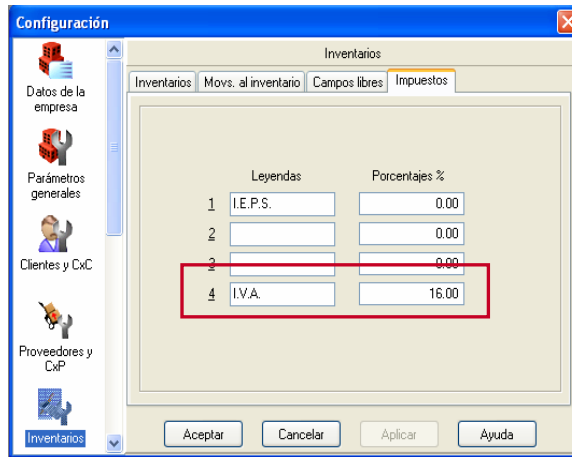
Configuración

Datos de la empresa

Parámetros generales

Clientes y CxC

Proveedores y CxP

Inventarios

Inventarios

Inventarios | Movs. al inventario | Campos libres | Impuestos

| | Leyendas | Porcentajes % |
|---|---|---|
| 1 | I.E.P.S. | 0.00 |
| 2 | | 0.00 |
| 3 | | 0.00 |
| 4 | I.V.A. | 16.00 |

Aceptar | Cancelar | Aplicar | Ayuda